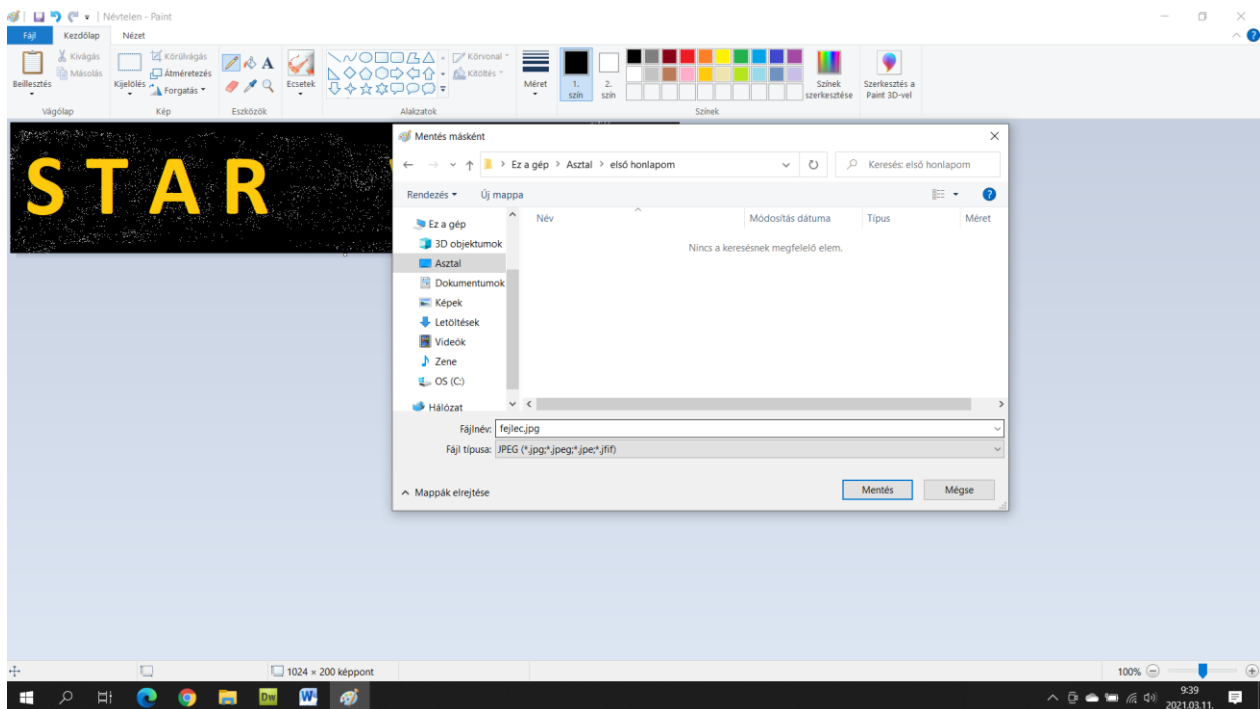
Névtelen - Paint

Fájl Kezdőlap Nézet

Beillesztés Kivágás Másolás Vágólap
Kijelölés Körülvágás Átméretezés Forgatás Kép
A Eszközök
Ecsetek
Körvonal Kitöltés Alakzatok
Méret
1. szín 2. szín
Színek szerkesztése
Szerkesztés a Paint 3D-vel
Színek

STAR

Mentés másként

Ez a gép > Asztal > első honlapom
Keresés: első honlapom

Rendezés ▾ Új mappa

Ez a gép
3D objektumok
Asztal
Dokumentumok
Képek
Letöltések
Videók
Zene
OS (C:)
Hálózat

| Név | Módosítás dátuma | Típus | Méret |
|---|---|---|---|

Nincs a keresésnek megfelelő elem.

Fájlnév: fejlec.jpg
Fájl típusa: JPEG (*.jpg;*.jpeg;*.jpe;*.jfif)

Mappák elrejtése

Mentés Mégse

1024 × 200 képpont

100%

9:39
2021.03.11.